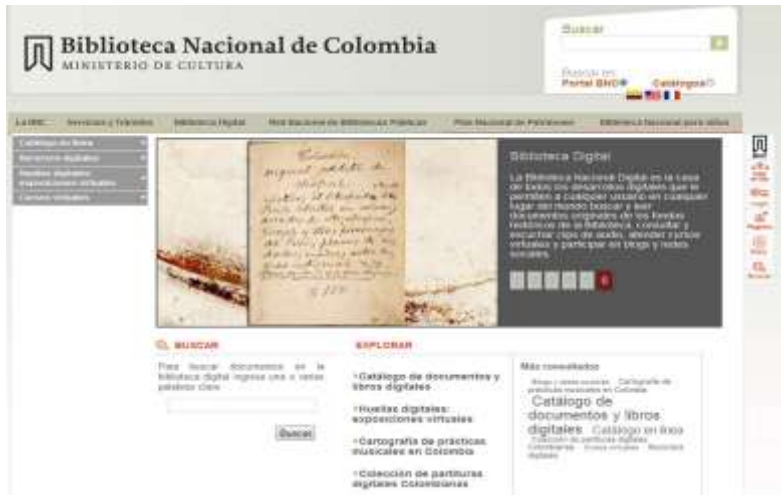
Biblioteca Nacional de Colombia
MINISTERIO DE CULTURA

Buscar

Buscar en
Portal BNC Catálogos

La BNC Servicios y Trámites Biblioteca Digital Red Nacional de Bibliotecas Públicas Plan Nacional de Patrimonio Biblioteca Nacional para niños

Catálogo en línea
Recursos digitales
Huellas digitales: exposiciones virtuales
Cursos virtuales

Biblioteca Digital

La Biblioteca Nacional Digital es la casa de todos los desarrollos digitales que le permiten a cualquier usuario en cualquier lugar del mundo buscar y leer documentos originales de los fondos históricos de la Biblioteca, consultar y escuchar clips de audio, atender cursos virtuales y participar en blogs y redes sociales.

6

BUSCAR

Para buscar documentos en la biblioteca digital ingrese una o varias palabras clave

Buscar

EXPLORAR

Catálogo de documentos y libros digitales

Huellas digitales: exposiciones virtuales

Cartografía de prácticas musicales en Colombia

Colección de partituras digitales Colombianas

Más consultados

Blogs y redes sociales Cartografía de prácticas musicales en Colombia
Catálogo de documentos y libros digitales Catálogo en línea
Colección de partituras digitales Colombianas Cursos virtuales Recursos digitales

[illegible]